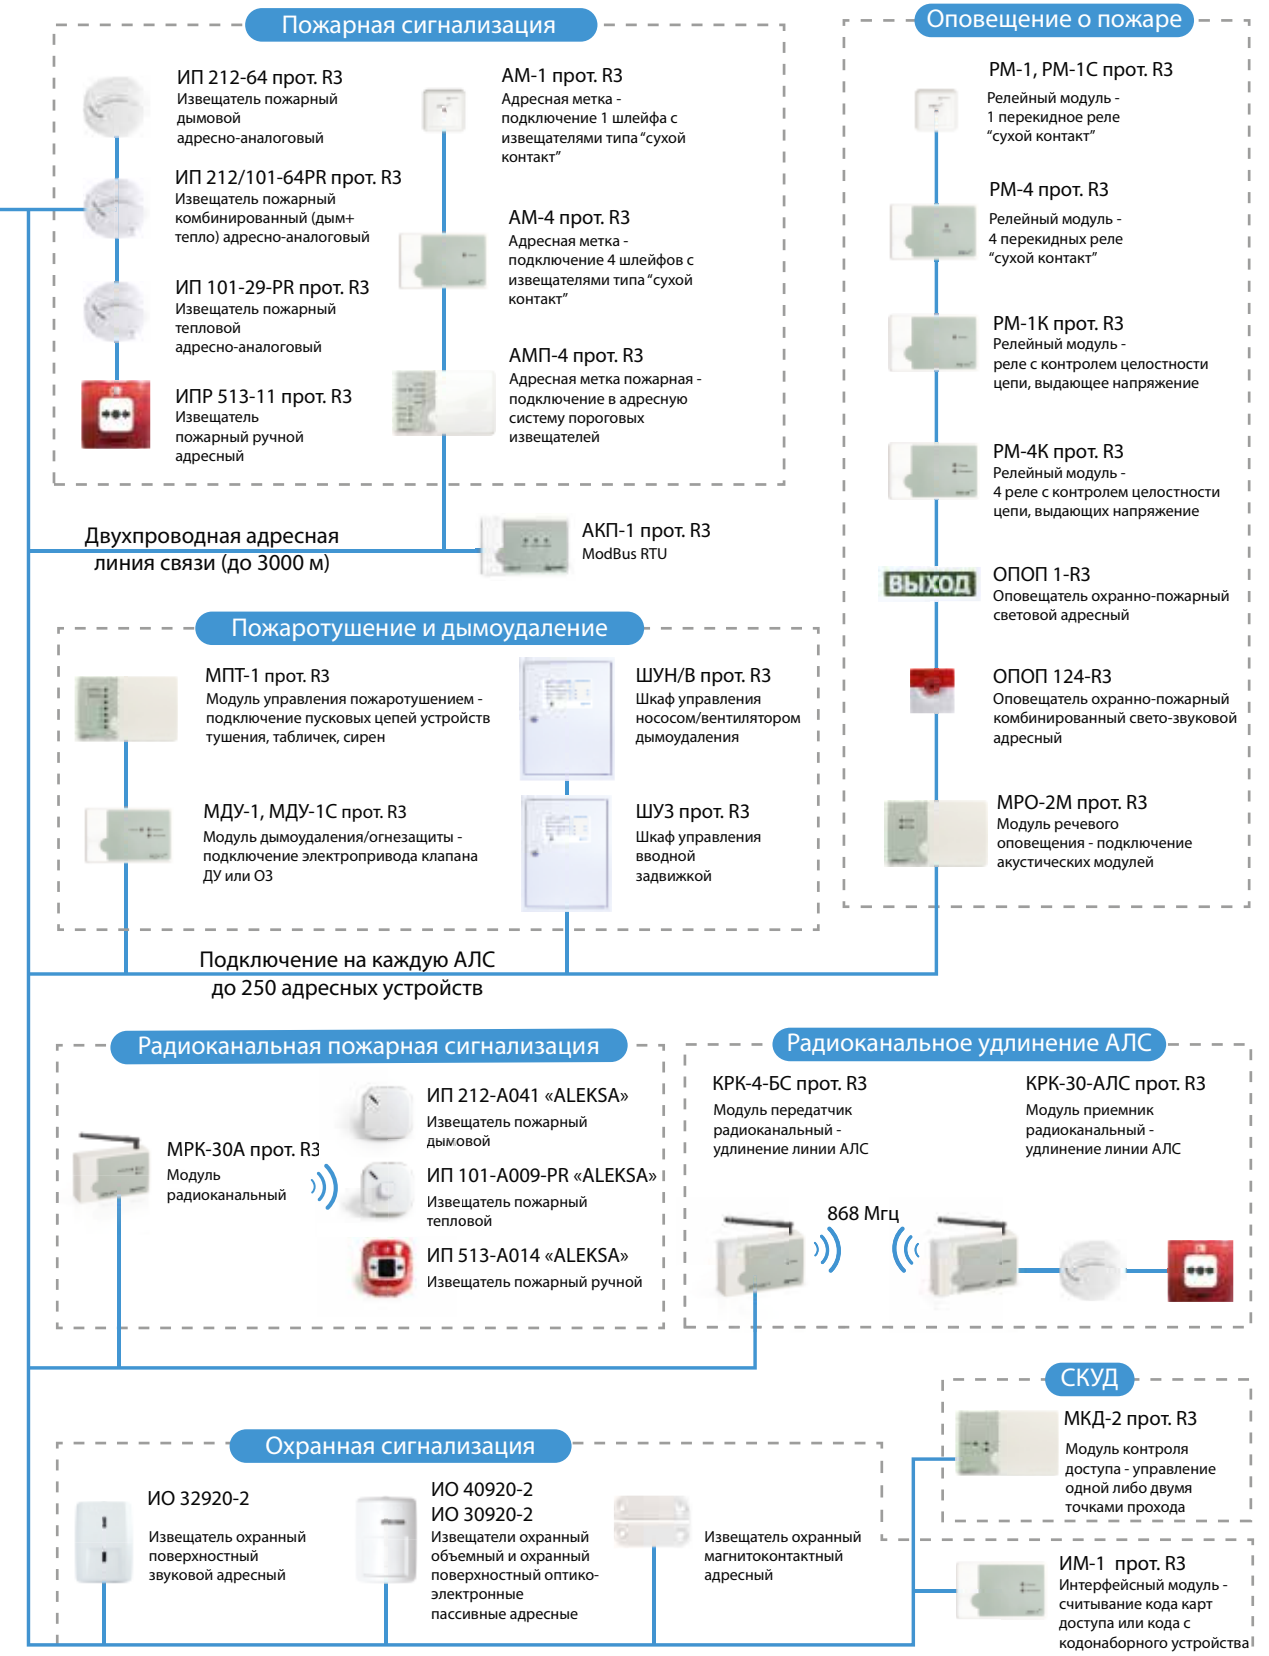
Пожарная сигнализация

ИП 212-64 прот. R3
Извещатель пожарный дымовой адресно-аналоговый

ИП 212/101-64PR прот. R3
Извещатель пожарный комбинированный (дым+ тепло) адресно-аналоговый

ИП 101-29-PR прот. R3
Извещатель пожарный тепловой адресно-аналоговый

ИПР 513-11 прот. R3
Извещатель пожарный ручной адресный

АМ-1 прот. R3
Адресная метка - подключение 1 шлейфа с извещателями типа "сухой контакт"

АМ-4 прот. R3
Адресная метка - подключение 4 шлейфов с извещателями типа "сухой контакт"

АМП-4 прот. R3
Адресная метка пожарная - подключение в адресную систему пороговых извещателей

Оповещение о пожаре

РМ-1, РМ-1С прот. R3
Релейный модуль - 1 перекидное реле "сухой контакт"

РМ-4 прот. R3
Релейный модуль - 4 перекидных реле "сухой контакт"

РМ-1К прот. R3
Релейный модуль - реле с контролем целостности цепи, выдающее напряжение

РМ-4К прот. R3
Релейный модуль - 4 реле с контролем целостности цепи, выдающих напряжение

ВЫХОД
ОПОП 1-R3
Оповещатель охранно-пожарный световой адресный

ОПОП 124-R3
Оповещатель охранно-пожарный комбинированный свето-звуковой адресный

МРО-2М прот. R3
Модуль речевого оповещения - подключение акустических модулей

Двухпроводная адресная линия связи (до 3000 м)

АКП-1 прот. R3
ModBus RTU

Пожаротушение и дымоудаление

МПТ-1 прот. R3
Модуль управления пожаротушением - подключение пусковых цепей устройств тушения, табличек, сирен

ШУН/В прот. R3
Шкаф управления нососом/вентилятором дымоудаления

МДУ-1, МДУ-1С прот. R3
Модуль дымоудаления/огнезащиты - подключение электропривода клапана ДУ или ОЗ

ШУЗ прот. R3
Шкаф управления вводной задвижкой

Подключение на каждую АЛС до 250 адресных устройств

Радиоканальная пожарная сигнализация

МРК-30А прот. R3
Модуль радиоканальный

ИП 212-А041 «ALEKSA»
Извещатель пожарный дымовой

ИП 101-А009-PR «ALEKSA»
Извещатель пожарный тепловой

ИП 513-А014 «ALEKSA»
Извещатель пожарный ручной

Радиоканальное удлинение АЛС

КРК-4-БС прот. R3
Модуль передатчик радиоканальный - удлинение линии АЛС

КРК-30-АЛС прот. R3
Модуль приемник радиоканальный - удлинение линии АЛС

868 Мгц

СКУД

МКД-2 прот. R3
Модуль контроля доступа - управление одной либо двумя точками прохода

Охранная сигнализация

ИО 32920-2
Извещатель охранный поверхностный звуковой адресный

ИО 40920-2
ИО 30920-2
Извещатели охранный объемный и охранный поверхностный оптико-электронные пассивные адресные

Извещатель охранный магнитоконтактный адресный

ИМ-1 прот. R3
Интерфейсный модуль - считывание кода карт доступа или кода с кодонаборного устройства